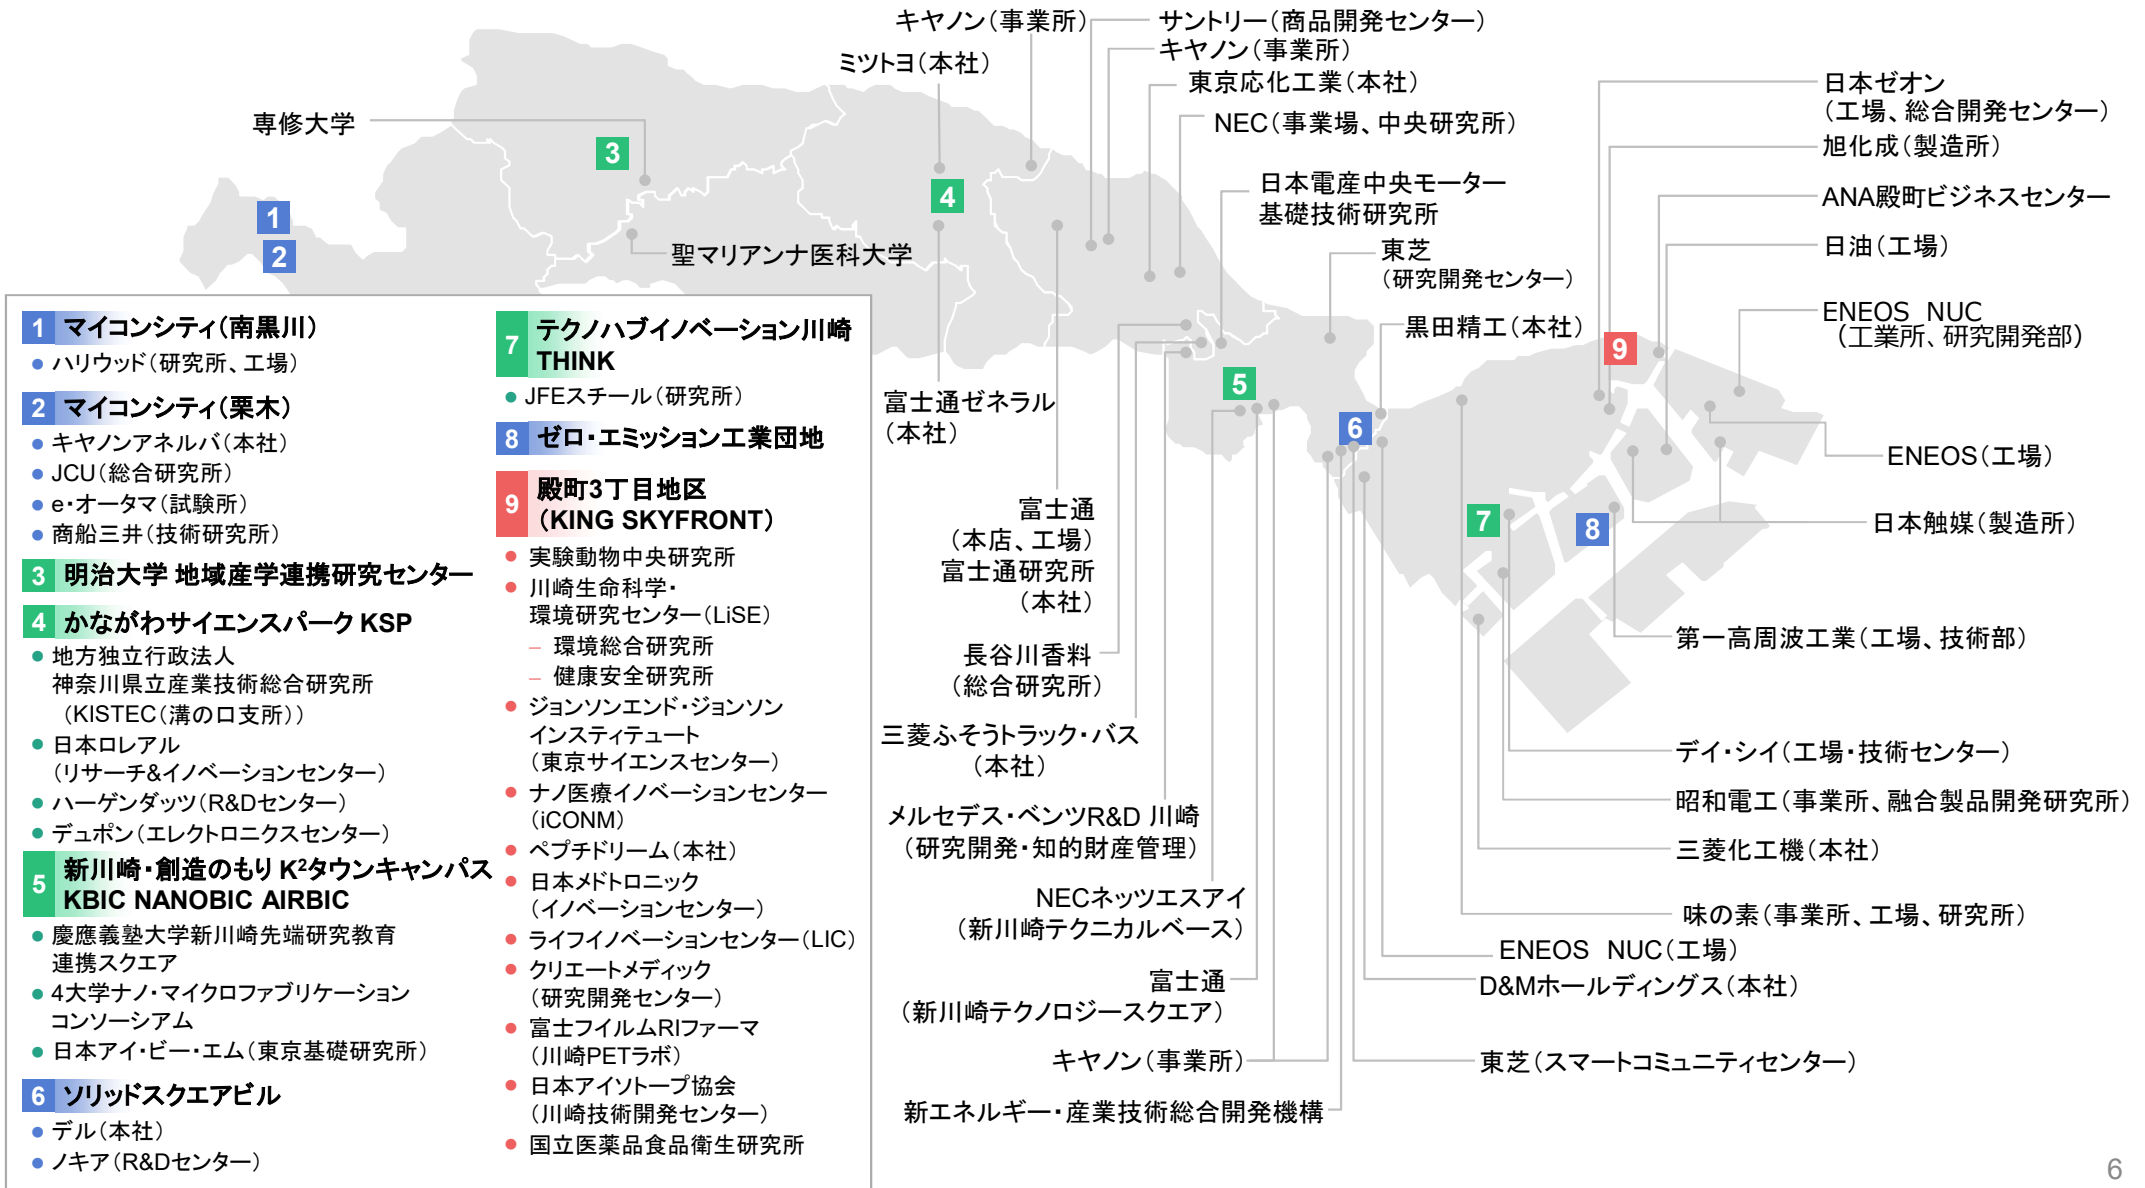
キヤノン(事業所)
サントリー(商品開発センター)
キヤノン(事業所)
ミツトヨ(本社)
東京応化工業(本社)
専修大学
NEC(事業場、中央研究所)
日本ゼオン
(工場、総合開発センター)
旭化成(製造所)
3
4
日本電産中央モーター基礎技術研究所
ANA殿町ビジネスセンター
1
2
聖マリアンナ医科大学
東芝
(研究開発センター)
日油(工場)
ENEOS NUC
(工業所、研究開発部)
黒田精工(本社)
9
5
6
富士通ゼネラル
(本社)
ENEOS(工場)
富士通
(本店、工場)
富士通研究所
(本社)
7
8
日本触媒(製造所)
長谷川香料
(総合研究所)
第一高周波工業(工場、技術部)
三菱ふそうトラック・バス
(本社)
デイ・シイ(工場・技術センター)
メルセデス・ベンツR&D 川崎
(研究開発・知的財産管理)
昭和電工(事業所、融合製品開発研究所)
三菱化工機(本社)
NECネッツエスアイ
(新川崎テクニカルベース)
味の素(事業所、工場、研究所)
ENEOS NUC(工場)
富士通
(新川崎テクノロジースクエア)
D&Mホールディングス(本社)
キヤノン(事業所)
東芝(スマートコミュニティセンター)
新エネルギー・産業技術総合開発機構

1 マイコンシティ(南黒川)
● ハリウッド(研究所、工場)
2 マイコンシティ(栗木)
● キヤノンアネルバ(本社)
● JCU(総合研究所)
● e・オータマ(試験所)
● 商船三井(技術研究所)
3 明治大学 地域産学連携研究センター
4 かながわサイエンスパーク KSP
● 地方独立行政法人
神奈川県立産業技術総合研究所
(KISTEC(溝の口支所))
● 日本ロレアル
(リサーチ&イノベーションセンター)
● ハーゲンダッツ(R&Dセンター)
● デュポン(エレクトロニクスセンター)
5 新川崎・創造のもり K²タウンキャンパス
KBIC NANOBIC AIRBIC
● 慶應義塾大学新川崎先端研究教育連携スクエア
● 4大学ナノ・マイクロファブリケーションコンソーシアム
● 日本アイ・ビー・エム(東京基礎研究所)
6 ソリッドスクエアビル
● デル(本社)
● ノキア(R&Dセンター)

7 テクノハブイノベーション川崎
THINK
● JFEスチール(研究所)
8 ゼロ・エミッション工業団地
9 殿町3丁目地区
(KING SKYFRONT)
● 実験動物中央研究所
● 川崎生命科学・環境研究センター(LiSE)
– 環境総合研究所
– 健康安全研究所
● ジョンソンエンド・ジョンソンインスティテュート
(東京サイエンスセンター)
● ナノ医療イノベーションセンター
(iCONM)
● ペプチドリーム(本社)
● 日本メドトロニック
(イノベーションセンター)
● ライフイノベーションセンター(LIC)
● クリエートメディック
(研究開発センター)
● 富士フイルムRIファーマ
(川崎PETラボ)
● 日本アイソトープ協会
(川崎技術開発センター)
● 国立医薬品食品衛生研究所

6